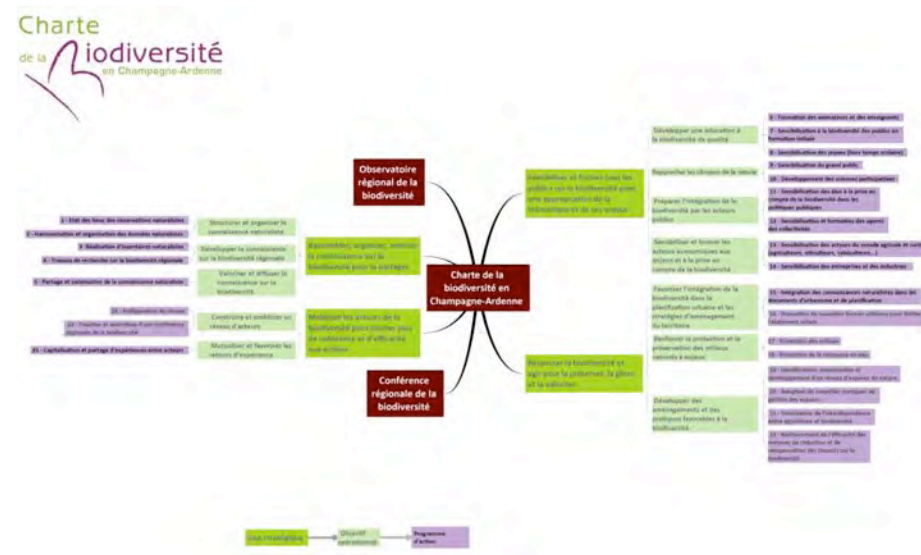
Charte de la Biodiversité en Champagne-Ardenne

Observatoire régional de la biodiversité

Charte de la biodiversité en Champagne-Ardenne

Conférence régionale de la biodiversité

Rassembler, organiser, enrichir la connaissance sur la biodiversité pour la partager

Structurer et organiser la connaissance naturaliste

Développer la connaissance sur la biodiversité régionale

Valoriser et diffuser la connaissance sur la biodiversité

1 - Etat des lieux des observations naturalistes

2 - Harmonisation et organisation des données naturalistes

3 - Réalisation d'inventaires naturalistes

4 - Travaux de recherche sur la biodiversité régionale

5 - Partage et valorisation de la connaissance naturaliste

Mobiliser les acteurs de la biodiversité pour mutualiser leurs actions

Construire et améliorer un réseau d'acteurs

Mutualiser et favoriser les retours d'expérience

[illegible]

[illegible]

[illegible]

Sensibiliser et former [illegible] à la biodiversité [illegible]

Développer une éducation à la biodiversité de qualité

Rapprocher les citoyens de la nature

Préparer l'intégration de la biodiversité par les acteurs publics

Sensibiliser et former les acteurs économiques aux enjeux et à la prise en compte de la biodiversité

6 - Formation des animateurs et des enseignants

7 - Sensibilisation à la biodiversité des publics en formation initiale

8 - Sensibilisation des jeunes (hors temps scolaire)

9 - Sensibilisation du grand public

10 - Développement des sciences participatives

11 - Sensibilisation des élus à la prise en compte de la biodiversité dans les politiques publiques

12 - Sensibilisation et formation des agents des collectivités

13 - Sensibilisation des acteurs du monde agricole et rural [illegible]

14 - Sensibilisation des entreprises et des industries

Reconnaître la biodiversité et agir pour la préserver, la gérer et la valoriser

Favoriser l'intégration de la biodiversité dans la planification urbaine et les stratégies d'aménagement du territoire

Renforcer la protection et la préservation des milieux naturels à enjeux

Développer des aménagements et des pratiques favorables à la biodiversité

15 - Intégration des connaissances naturalistes dans les documents d'urbanisme et de planification

16 - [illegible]

17 - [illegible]

18 - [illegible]

19 - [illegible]

20 - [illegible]

21 - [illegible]

22 - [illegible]

Axe stratégique | Objectif opérationnel | Programme d'action